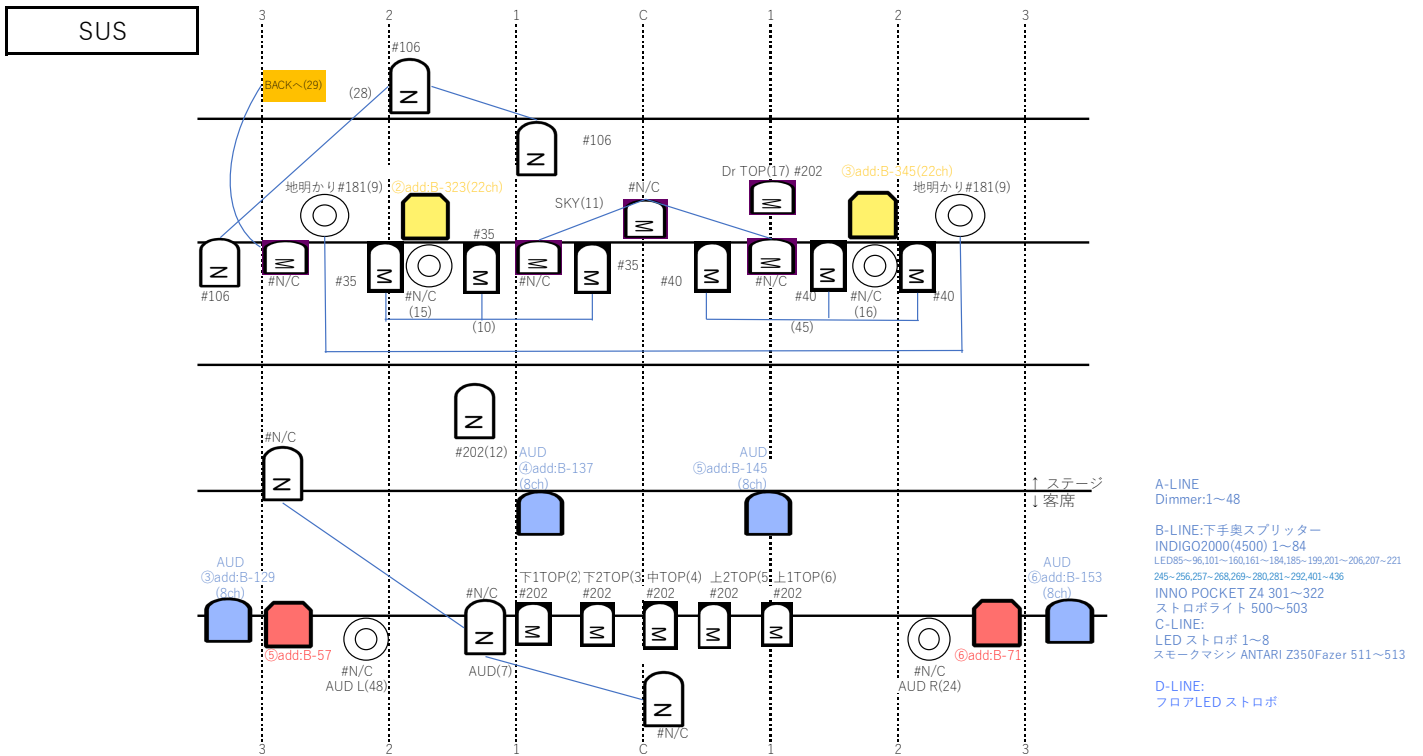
SUS

3 2 1 C 1 2 3

#106
BACKへ(29)
(28)
#106
Dr TOP(17) #202
③add:B-345(22ch)
地明かり#181(9)
②add:B-323(22ch)
#N/C
SKY(11)
地明かり#181(9)
#35
#106
#N/C
#35
#N/C
(15)
(10)
#N/C
#35
#40
#N/C
#40
#N/C
(16)
#40
(45)

#202(12)
#N/C
AUD
④add:B-137
(8ch)
AUD
⑤add:B-145
(8ch)
↑ ステージ
↓ 客席

AUD
③add:B-129
(8ch)
下1TOP(2) 下2TOP(3) 中TOP(4) 上2TOP(5) 上1TOP(6)
#N/C
#202 #202 #202 #202 #202
AUD
⑥add:B-153
(8ch)
⑤add:B-57
#N/C
AUD L(48)
AUD(7)
#N/C
AUD R(24)
⑥add:B-71
#N/C

3 2 1 C 1 2 3

A-LINE
Dimmer:1～48

B-LINE:下手奥スプリッター
INDIGO2000(4500) 1～84
LED85～96,101～160,161～184,185～199,201～206,207～221
245～256,257～268,269～280,281～292,401～436
INNO POCKET Z4 301～322
ストロボライト 500～503
C-LINE:
LED ストロボ 1～8
スモークマシン ANTARI Z350Fazer 511～513

D-LINE:
フロアLED ストロボ